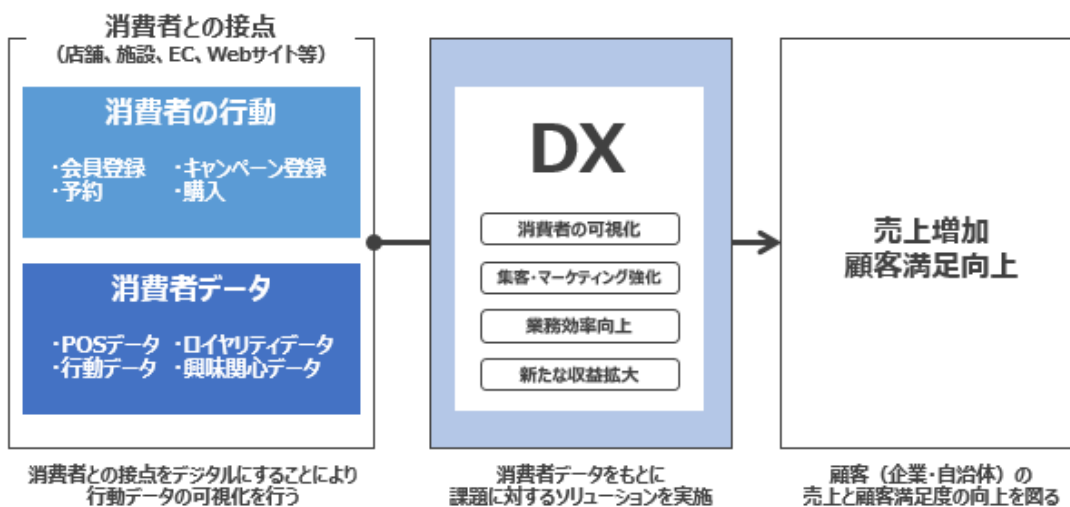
消費者との接点
（店舗、施設、EC、Webサイト等）

消費者の行動

・会員登録　・キャンペーン登録
・予約　・購入

消費者データ

・POSデータ　・ロイヤリティデータ
・行動データ　・興味関心データ

DX

消費者の可視化

集客・マーケティング強化

業務効率向上

新たな収益拡大

売上増加
顧客満足向上

消費者との接点をデジタルにすることにより
行動データの可視化を行う

消費者データをもとに
課題に対するソリューションを実施

顧客（企業・自治体）の
売上と顧客満足度の向上を図る